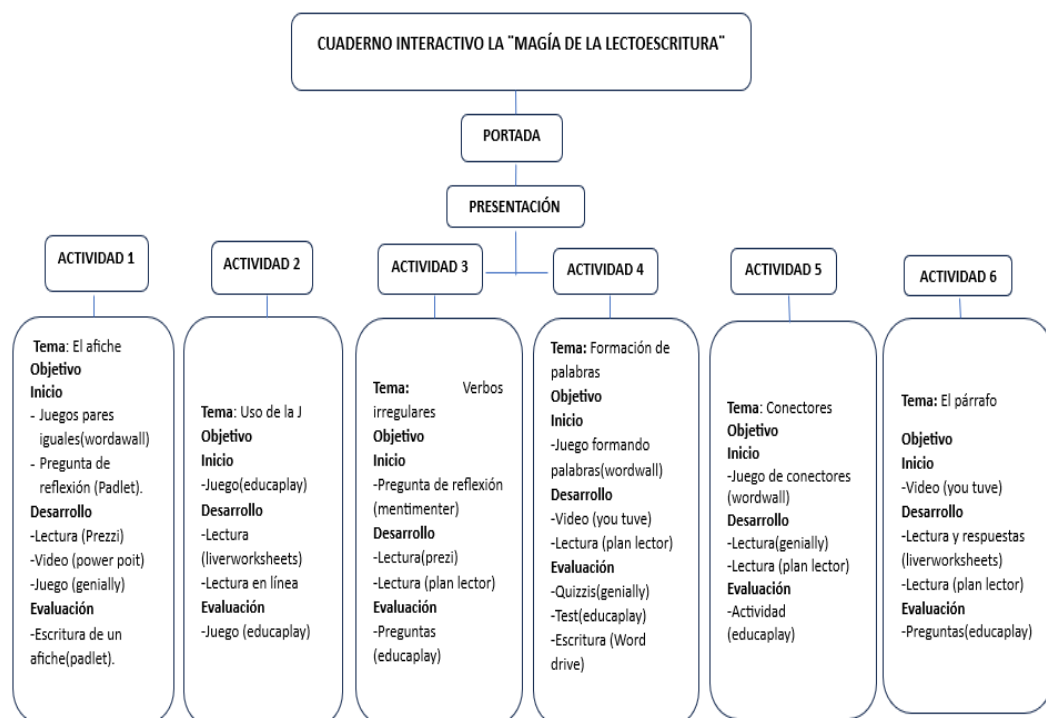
CUADERNO INTERACTIVO LA "MAGÍA DE LA LECTOESCRITURA"

PORTADA

PRESENTACIÓN

ACTIVIDAD 1

Tema: El afiche
Objetivo
Inicio
- Juegos pares iguales(wordawall)
- Pregunta de reflexión (Padlet).
Desarrollo
-Lectura (Prezzi)
-Video (power poit)
-Juego (genially)
Evaluación
-Escritura de un afiche(padlet).

ACTIVIDAD 2

Tema: Uso de la J
Objetivo
Inicio
-Juego(educaplay)
Desarrollo
-Lectura (liverworksheets)
-Lectura en línea
Evaluación
-Juego (educaplay)

ACTIVIDAD 3

Tema: Verbos irregulares
Objetivo
Inicio
-Pregunta de reflexión (mentimenter)
Desarrollo
-Lectura(prezi)
-Lectura (plan lector)
Evaluación
-Preguntas (educaplay)

ACTIVIDAD 4

Tema: Formación de palabras
Objetivo
Inicio
-Juego formando palabras(wordwall)
Desarrollo
-Video (you tuve)
-Lectura (plan lector)
Evaluación
-Quizzis(genially)
-Test(educaplay)
-Escritura (Word drive)

ACTIVIDAD 5

Tema: Conectores
Objetivo
Inicio
-Juego de conectores (wordwall)
Desarrollo
-Lectura(genially)
-Lectura (plan lector)
Evaluación
-Actividad (educaplay)

ACTIVIDAD 6

Tema: El párrafo
Objetivo
Inicio
-Video (you tuve)
Desarrollo
-Lectura y respuestas (liverworksheets)
-Lectura (plan lector)
Evaluación
-Preguntas(educaplay)